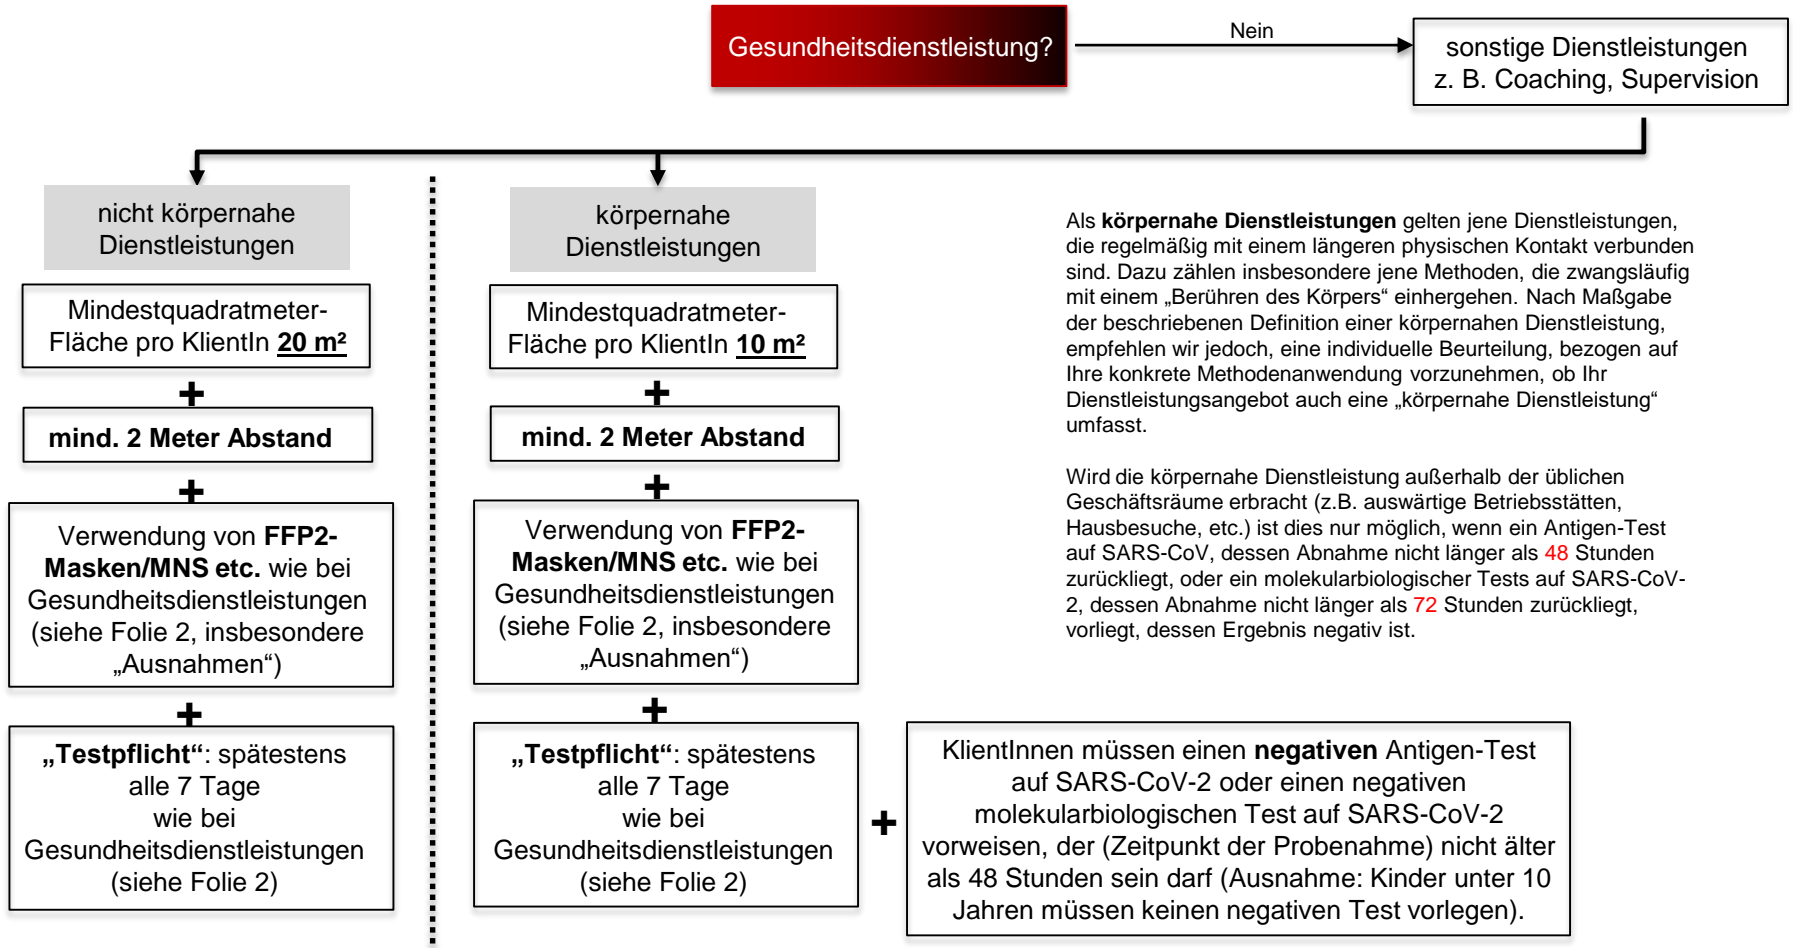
Gesundheitsdienstleistung?

Nein

sonstige Dienstleistungen z. B. Coaching, Supervision

nicht körpernahe Dienstleistungen

Mindestquadratmeter-Fläche pro KlientIn **20 m²**

+

**mind. 2 Meter Abstand**

+

Verwendung von **FFP2-Masken/MNS etc.** wie bei Gesundheitsdienstleistungen (siehe Folie 2, insbesondere „Ausnahmen“)

+

**„Testpflicht“**: spätestens alle 7 Tage wie bei Gesundheitsdienstleistungen (siehe Folie 2)

körpernahe Dienstleistungen

Mindestquadratmeter-Fläche pro KlientIn **10 m²**

+

**mind. 2 Meter Abstand**

+

Verwendung von **FFP2-Masken/MNS etc.** wie bei Gesundheitsdienstleistungen (siehe Folie 2, insbesondere „Ausnahmen“)

+

**„Testpflicht“**: spätestens alle 7 Tage wie bei Gesundheitsdienstleistungen (siehe Folie 2)

+

KlientInnen müssen einen **negativen** Antigen-Test auf SARS-CoV-2 oder einen negativen molekularbiologischen Test auf SARS-CoV-2 vorweisen, der (Zeitpunkt der Probenahme) nicht älter als 48 Stunden sein darf (Ausnahme: Kinder unter 10 Jahren müssen keinen negativen Test vorlegen).

Als **körpernahe Dienstleistungen** gelten jene Dienstleistungen, die regelmäßig mit einem längeren physischen Kontakt verbunden sind. Dazu zählen insbesondere jene Methoden, die zwangsläufig mit einem „Berühren des Körpers“ einhergehen. Nach Maßgabe der beschriebenen Definition einer körpernahen Dienstleistung, empfehlen wir jedoch, eine individuelle Beurteilung, bezogen auf Ihre konkrete Methodenanwendung vorzunehmen, ob Ihr Dienstleistungsangebot auch eine „körpernahe Dienstleistung“ umfasst.

Wird die körpernahe Dienstleistung außerhalb der üblichen Geschäftsräume erbracht (z.B. auswärtige Betriebsstätten, Hausbesuche, etc.) ist dies nur möglich, wenn ein Antigen-Test auf SARS-CoV, dessen Abnahme nicht länger als 48 Stunden zurückliegt, oder ein molekularbiologischer Tests auf SARS-CoV-2, dessen Abnahme nicht länger als 72 Stunden zurückliegt, vorliegt, dessen Ergebnis negativ ist.